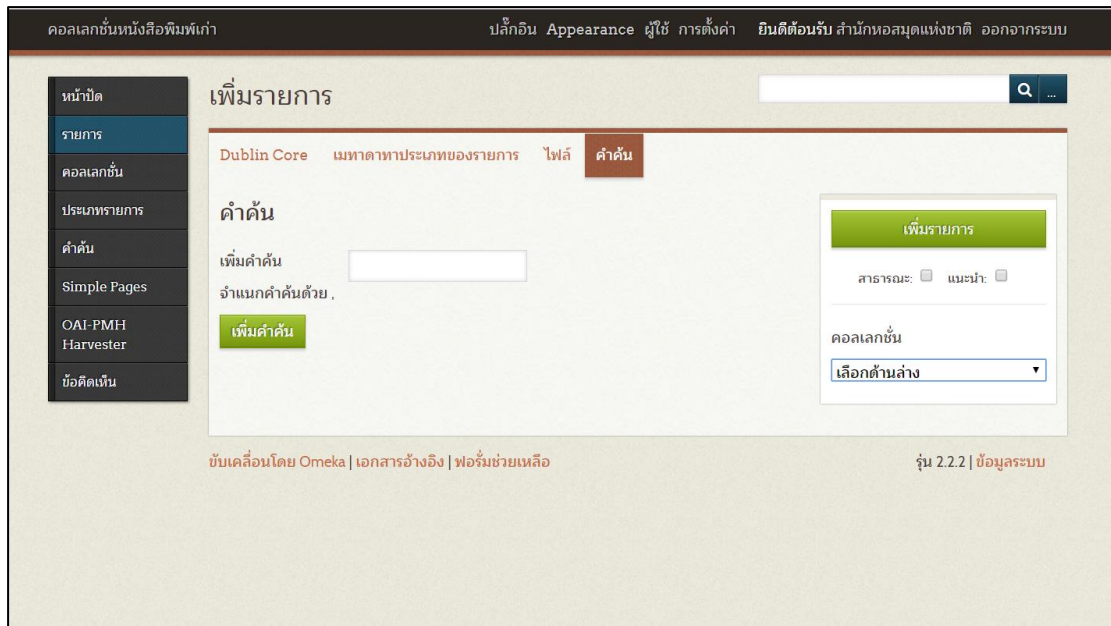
คอลเลกชั่นหนังสือพิมพ์เก่า

ปลั๊กอิน Appearance ผู้ใช้ การตั้งค่า ยินดีต้อนรับ สำนักหอสมุดแห่งชาติ ออกจากระบบ

หน้าปัด
รายการ
คอลเลกชั่น
ประเภทรายการ
คำค้น
Simple Pages
OAI-PMH Harvester
ข้อคิดเห็น

เพิ่มรายการ

Dublin Core เมทาดาทาประเภทของรายการ ไฟล์ คำค้น

คำค้น

เพิ่มคำค้น

จำแนกคำค้นด้วย ,

เพิ่มคำค้น

เพิ่มรายการ

สาธารณะ: แนะนำ:

คอลเลกชั่น

เลือกด้านล่าง

ขับเคลื่อนโดย Omeka | เอกสารอ้างอิง | ฟอรั่มช่วยเหลือ

รุ่น 2.2.2 | ข้อมูลระบบ